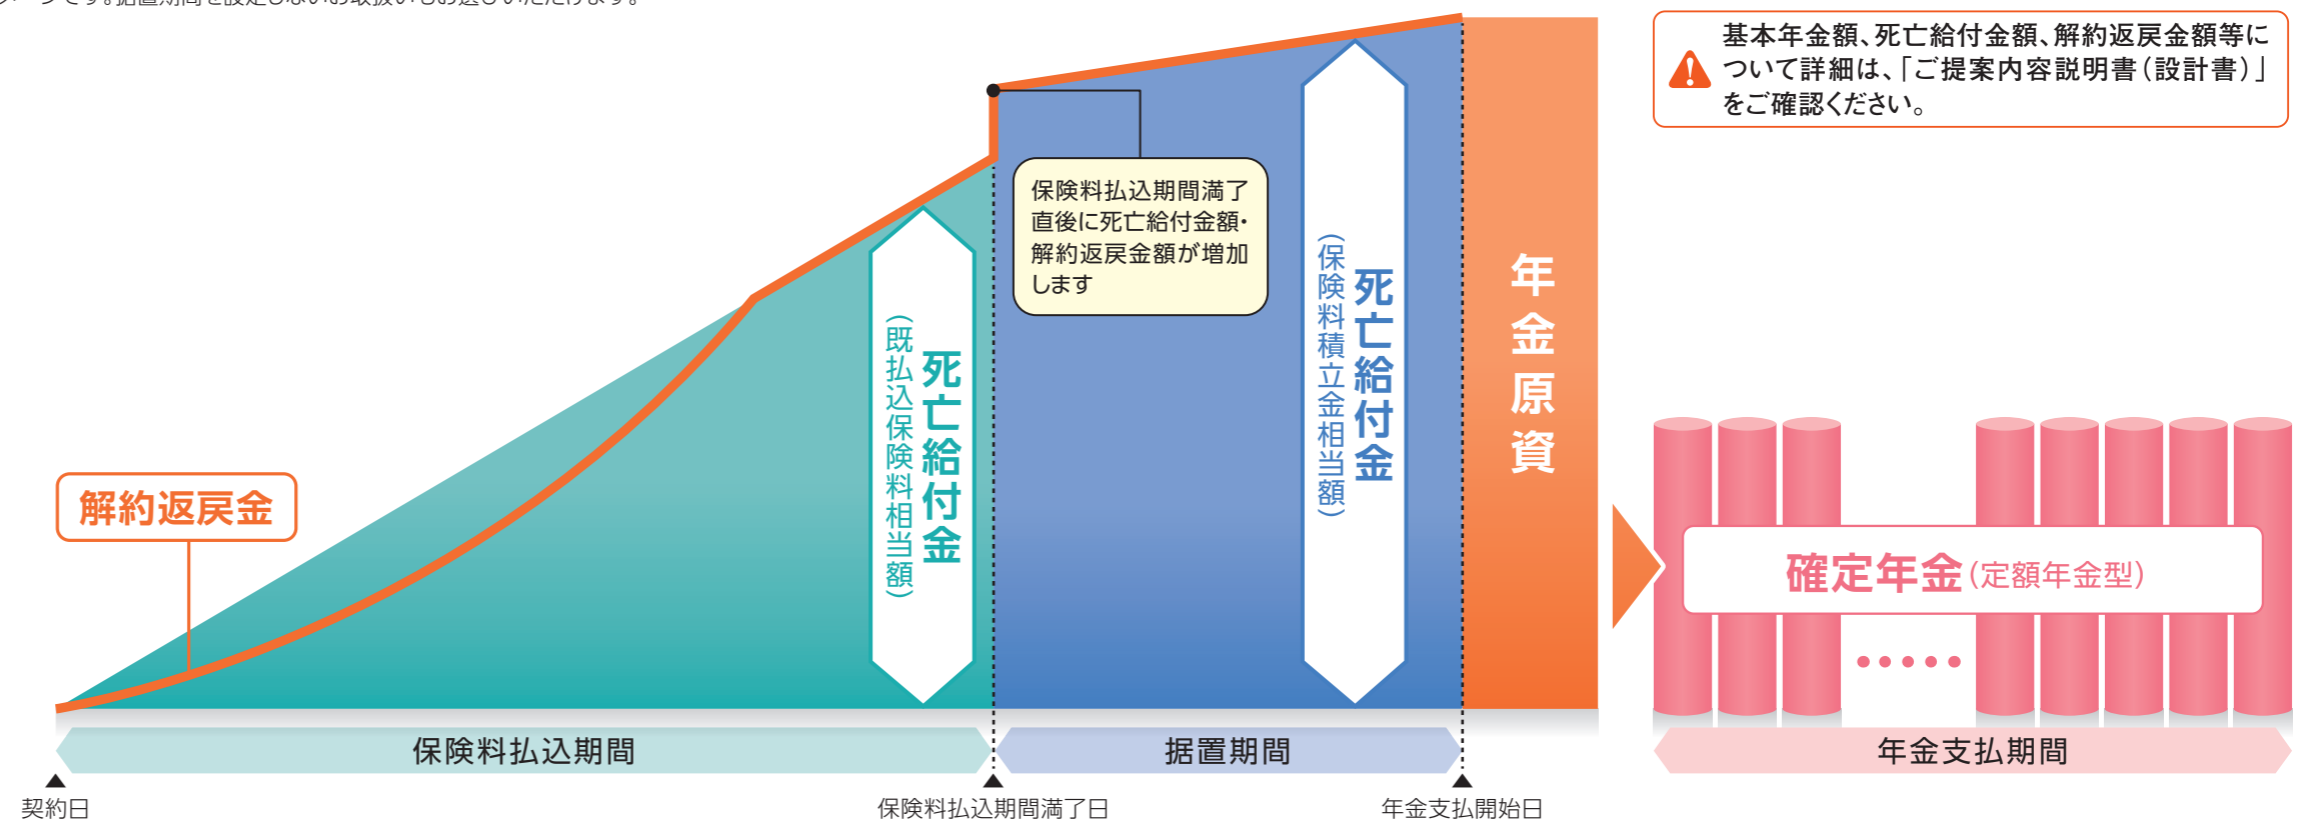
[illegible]

基本年金額、死亡給付金額、解約返戻金額等について詳細は、「ご提案内容説明書（設計書）」をご確認ください。

保険料払込期間満了直後に死亡給付金額・解約返戻金額が増加します

死亡給付金
（既払込保険料相当額）

死亡給付金
（保険料積立金相当額）

年金原資

解約返戻金

確定年金（定額年金型）

••••••

保険料払込期間

据置期間

年金支払期間

契約日

保険料払込期間満了日

年金支払開始日